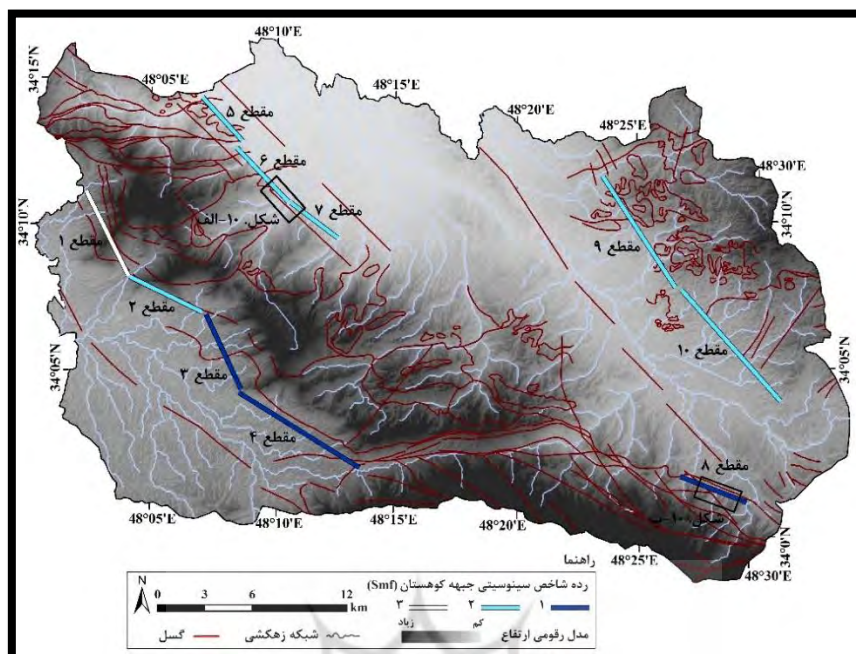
48°10'E
34°15'N
48°05'E
48°15'E
48°20'E
48°25'E
48°30'E
مقطع ۵
مقطع ۶
مقطع ۷
شکل ۱۰-الف
34°10'N
34°10'N
مقطع ۱
مقطع ۹
مقطع ۲
34°05'N
34°05'N
مقطع ۳
مقطع ۱۰
مقطع ۴
مقطع ۸
شکل ۱۰-ب
48°05'E
48°10'E
48°15'E
48°20'E
48°25'E
48°30'E
34°0'N
راهنما
N
0 3 6 12 km
رده شاخص سینوسیتی جبهه کوهستان (Smf)
۱
۲
۳
مدل رقومی ارتفاع
کم
زیاد
شبکه زهکشی
گسل